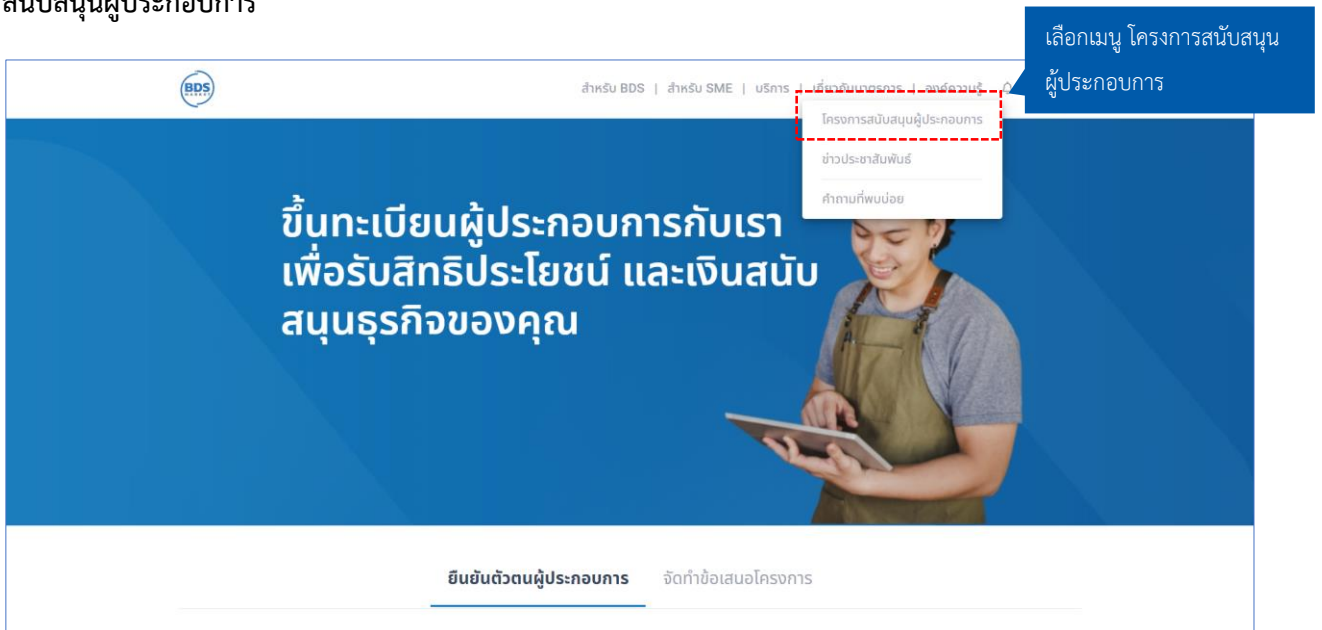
สนับสนุนผู้ประกอบการ

เลือกเมนู โครงการสนับสนุนผู้ประกอบการ

BDS

สำหรับ BDS | สำหรับ SME | บริการ | เกี่ยวกับมาตรการ | ลงทะเบียน

โครงการสนับสนุนผู้ประกอบการ

ข่าวประชาสัมพันธ์

คำถามที่พบบ่อย

ขึ้นทะเบียนผู้ประกอบการกับเรา เพื่อรับสิทธิประโยชน์ และเงินสนับสนุนธุรกิจของคุณ

ยืนยันตัวตนผู้ประกอบการ จัดทำข้อเสนอโครงการ